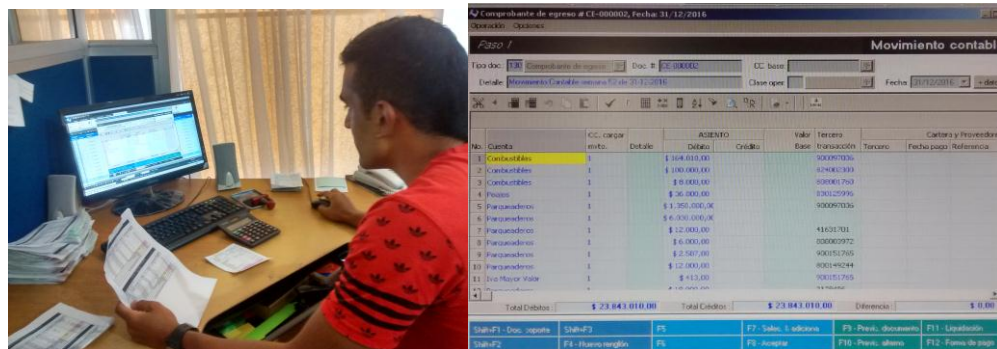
Comprobante de egreso # CE-000002, Fecha: 31/12/2016
Operación Opciones

Paso 1

Movimiento contabl

Tipo doc. 130 Comprobante de egreso Doc. #: CE-000002 CC. base:
Detalle: Movimiento Contable semana 52 de 31-12-2016 Clase oper. Fecha: 31/12/2016

| No. | Cuenta | CC. cargar movto. | Detalle | ASIENTO Débito | Crédito | Valor Base | Tercero transacción | Tercero | Fecha pago | Referencia |
|---|---|---|---|---|---|---|---|---|---|---|
| 1 | Combustibles | 1 | | $ 364.010,00 | | | 900097036 | | | |
| 2 | Combustibles | 1 | | $ 100.000,00 | | | 424002300 | | | |
| 3 | Combustibles | 1 | | $ 8.000,00 | | | 800061760 | | | |
| 4 | Peajes | 1 | | $ 36.000,00 | | | 830125996 | | | |
| 5 | Parqueaderos | 1 | | $ 1.350.000,00 | | | 900097036 | | | |
| 6 | Parqueaderos | 1 | | $ 6.000.000,00 | | | | | | |
| 7 | Parqueaderos | 1 | | $ 12.000,00 | | | 41631701 | | | |
| 8 | Parqueaderos | 1 | | $ 6.000,00 | | | 800003972 | | | |
| 9 | Parqueaderos | 1 | | $ 2.507,00 | | | 900152765 | | | |
| 10 | Parqueaderos | 1 | | $ 12.000,00 | | | 800149244 | | | |
| 11 | Iva Mayor Valor | 1 | | $ 413,00 | | | 900152765 | | | |

Cartera y Proveedo

Total Débitos: $ 23.843.010,00 Total Créditos: $ 23.843.010,00 Diferencia: $ 0,00

Shift+F1 - Doc. soporte Shift+F3 F5 F7 - Selec. E. adiciona F9 - Previs. documento F11 - Liquidación
Shift+F2 F4 - Nuevo renglón F6 - Aceptar F10 - Previs. alterno F12 - Forma de pago